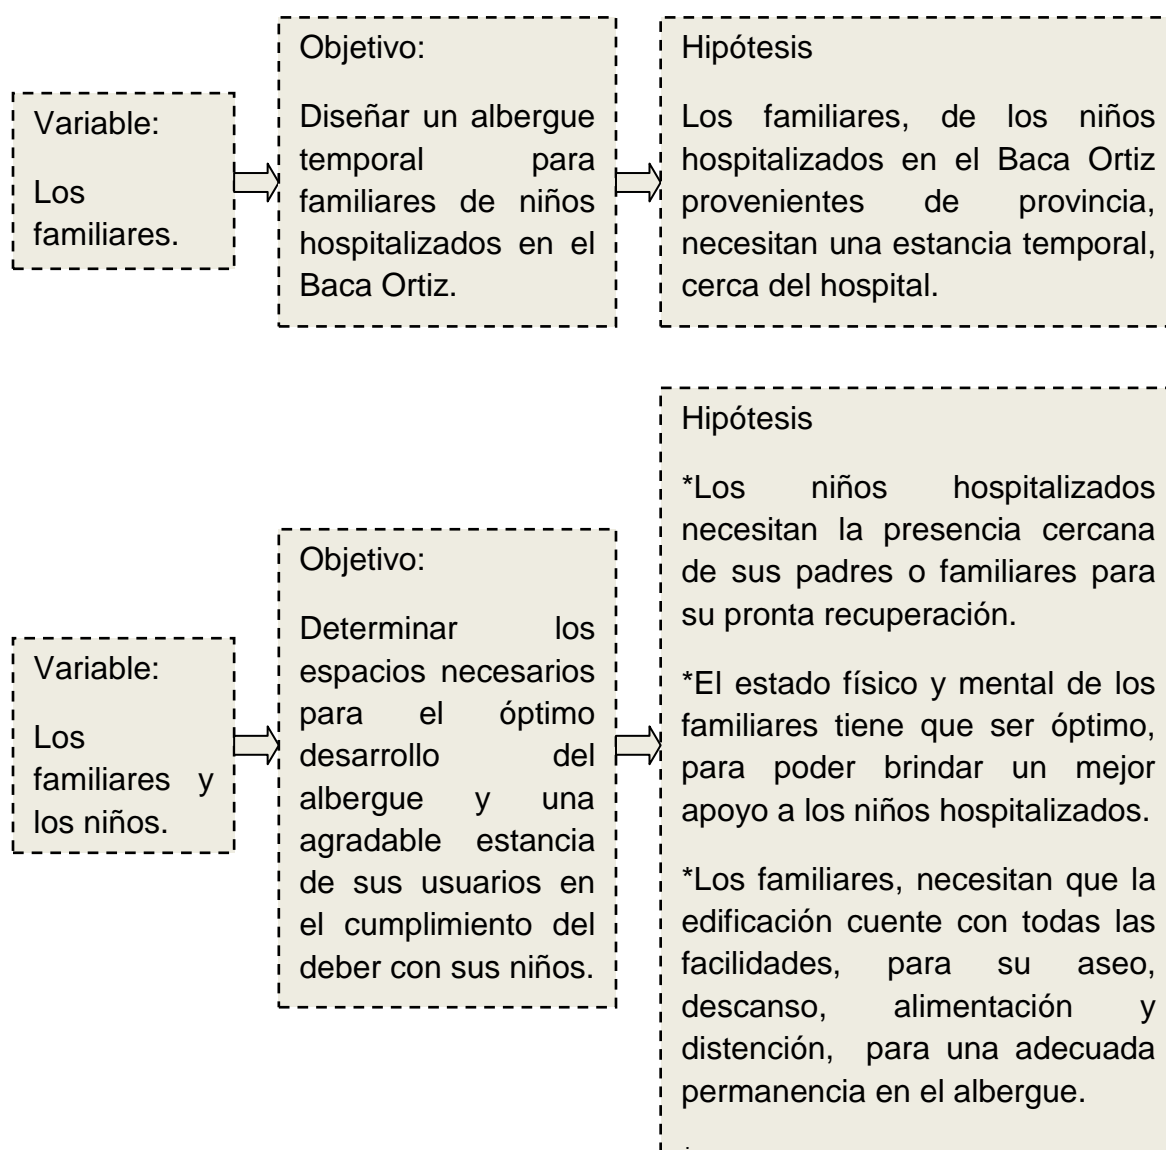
Variable:

Los familiares.

Objetivo:

Diseñar un albergue temporal para familiares de niños hospitalizados en el Baca Ortiz.

Hipótesis

Los familiares, de los niños hospitalizados en el Baca Ortiz provenientes de provincia, necesitan una estancia temporal, cerca del hospital.

Variable:

Los familiares y los niños.

Objetivo:

Determinar los espacios necesarios para el óptimo desarrollo del albergue y una agradable estancia de sus usuarios en el cumplimiento del deber con sus niños.

Hipótesis

*Los niños hospitalizados necesitan la presencia cercana de sus padres o familiares para su pronta recuperación.

*El estado físico y mental de los familiares tiene que ser óptimo, para poder brindar un mejor apoyo a los niños hospitalizados.

*Los familiares, necesitan que la edificación cuente con todas las facilidades, para su aseo, descanso, alimentación y distención, para una adecuada permanencia en el albergue.

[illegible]